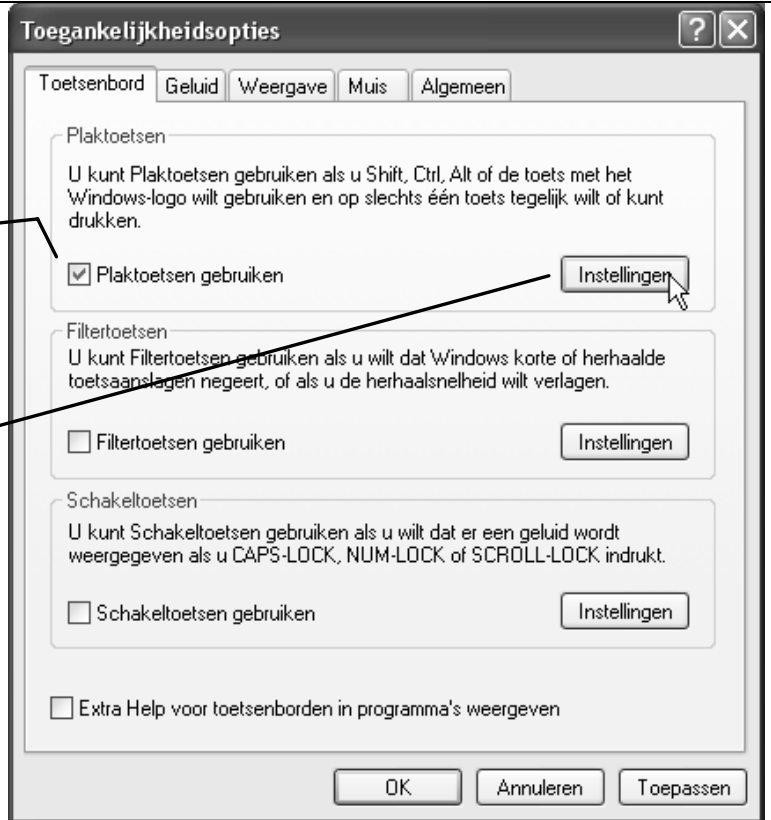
Toegankelijkheidsopties

Toetsenbord | Geluid | Weergave | Muis | Algemeen

Plaktoetsen

U kunt Plaktoetsen gebruiken als u Shift, Ctrl, Alt of de toets met het Windows-logo wilt gebruiken en op slechts één toets tegelijk wilt of kunt drukken.

Plaktoetsen gebruiken

Instellingen

Filtertoetsen

U kunt Filtertoetsen gebruiken als u wilt dat Windows korte of herhaalde toetsaanslagen negeert, of als u de herhaalsnelheid wilt verlagen.

Filtertoetsen gebruiken

Instellingen

Schakeltoetsen

U kunt Schakeltoetsen gebruiken als u wilt dat er een geluid wordt weergegeven als u CAPS-LOCK, NUM-LOCK of SCROLL-LOCK indrukt.

Schakeltoetsen gebruiken

Instellingen

Extra Help voor toetsenborden in programma's weergeven

OK | Annuleren | Toepassen